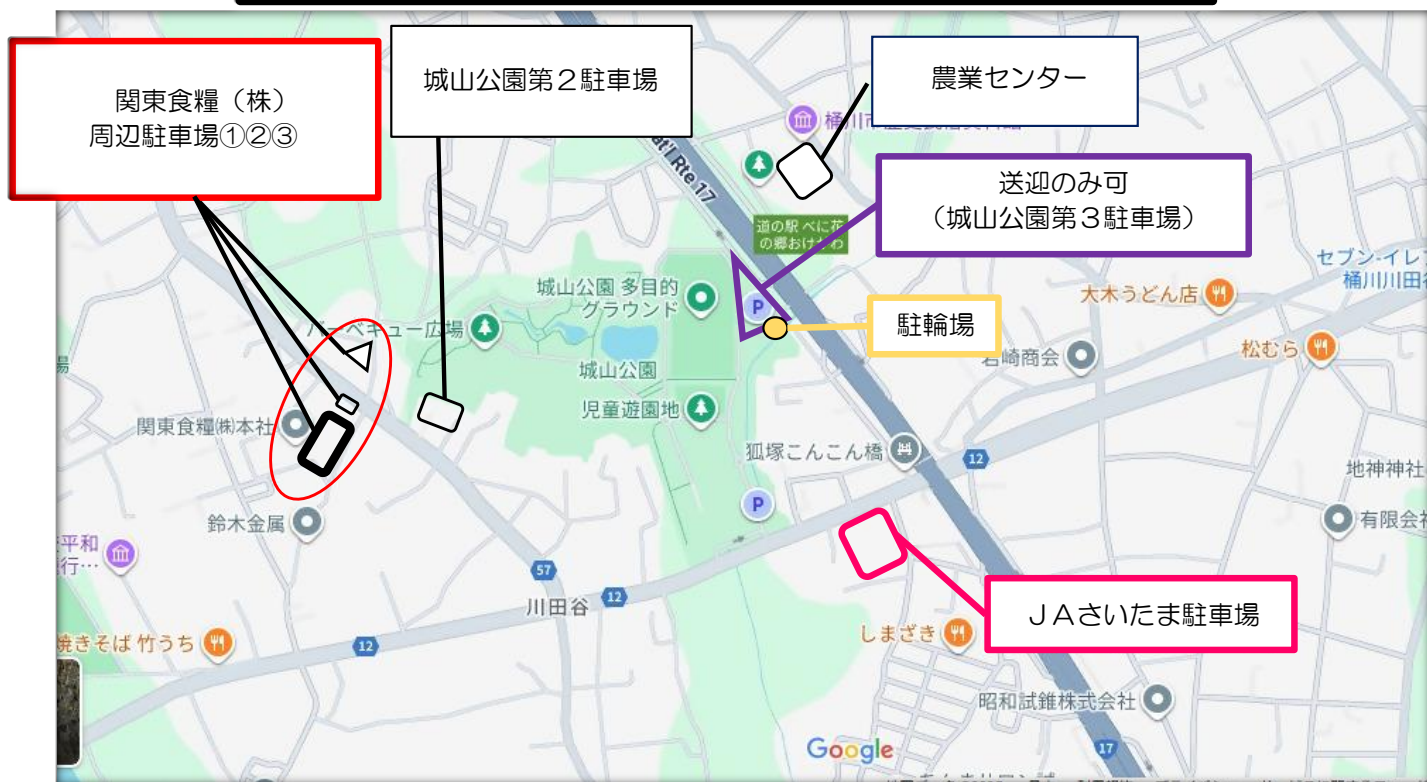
関東食糧（株）
周辺駐車場①②③

城山公園第２駐車場

農業センター

送迎のみ可
（城山公園第３駐車場）

駐輪場

ＪＡさいたま駐車場

桶川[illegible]

al Rte 17

道の駅 べに花の郷おけがわ

城山公園 多目的グラウンド

バーベキュー広場

城山公園

児童遊園地

関東食糧㈱本社

鈴木金属

平和
行…

狐塚こんこん橋

57

12

川田谷

12

焼きそば 竹うち

12

セブン-イレ
桶川川田谷

大木うどん店

石崎商会

松むら

地神神社

有限会社

しまざき

昭和試錐株式会社

17

Google

場